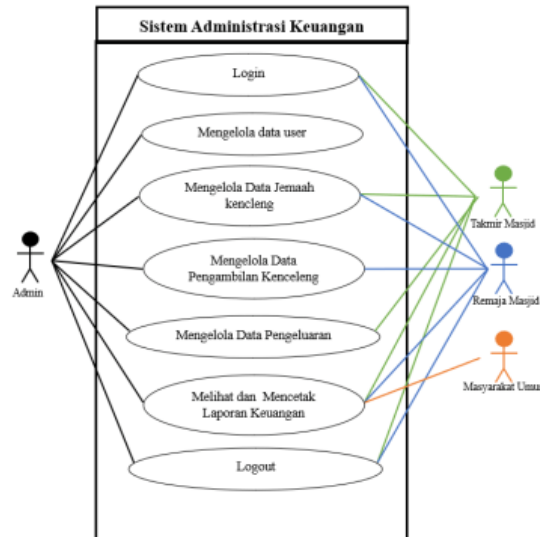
Sistem Administrasi Keuangan

Login

Mengelola data user

Mengelola Data Jemaah kencleng

Mengelola Data Pengambilan Kenceleng

Mengelola Data Pengeluaran

Melihat dan Mencetak Laporan Keuangan

Logout

Admin

Takmir Masjid

Remaja Masjid

Masyarakat Umu